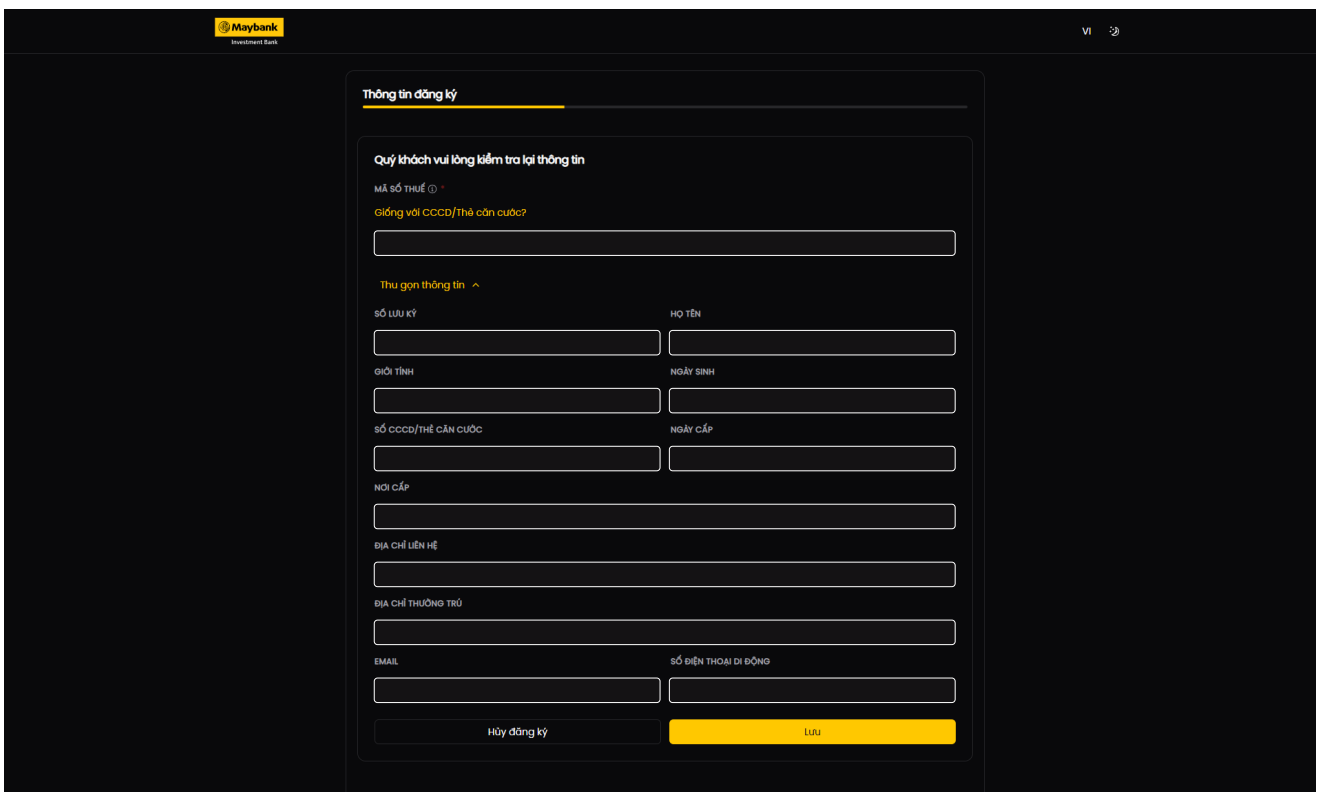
Maybank
Investment Bank

VI

Thông tin đăng ký

Quý khách vui lòng kiểm tra lại thông tin

MÃ SỐ THUẾ ⓘ *

Giống với CCCD/Thẻ căn cước?

Thu gọn thông tin ^

SỐ LƯU KÝ

HỌ TÊN

GIỚI TÍNH

NGÀY SINH

SỐ CCCD/THẺ CĂN CƯỚC

NGÀY CẤP

NƠI CẤP

ĐỊA CHỈ LIÊN HỆ

ĐỊA CHỈ THƯỜNG TRÚ

EMAIL

SỐ ĐIỆN THOẠI DI ĐỘNG

Hủy đăng ký

Lưu